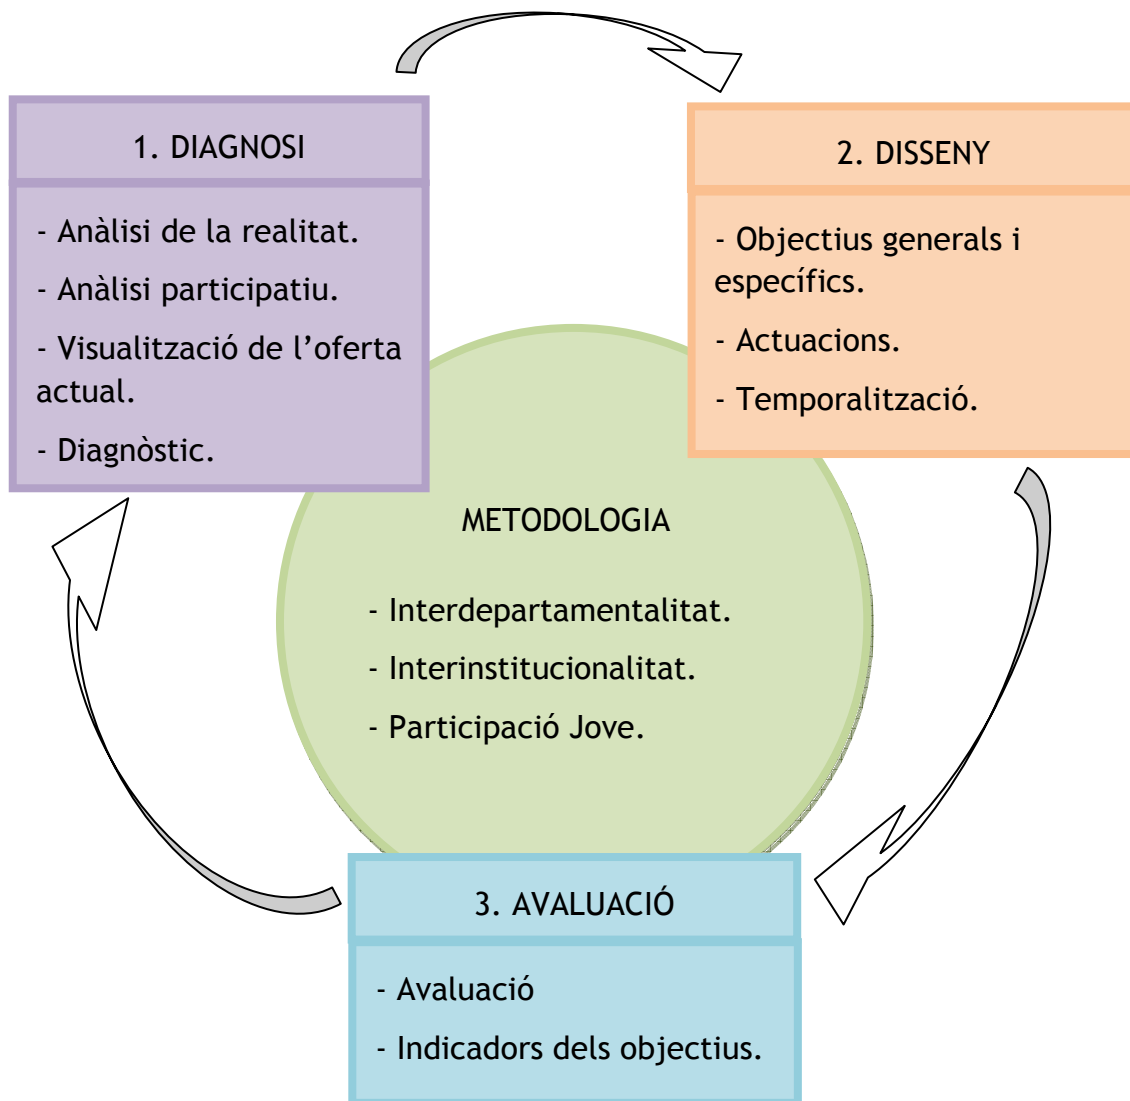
1. DIAGNOSI

- Anàlisi de la realitat.

- Anàlisi participatiu.

- Visualització de l'oferta actual.

- Diagnòstic.

2. DISSENY

- Objectius generals i específics.

- Actuacions.

- Temporalització.

METODOLOGIA

- Interdepartamentalitat.

- Interinstitucionalitat.

- Participació Jove.

3. AVALUACIÓ

- Avaluació

- Indicadors dels objectius.